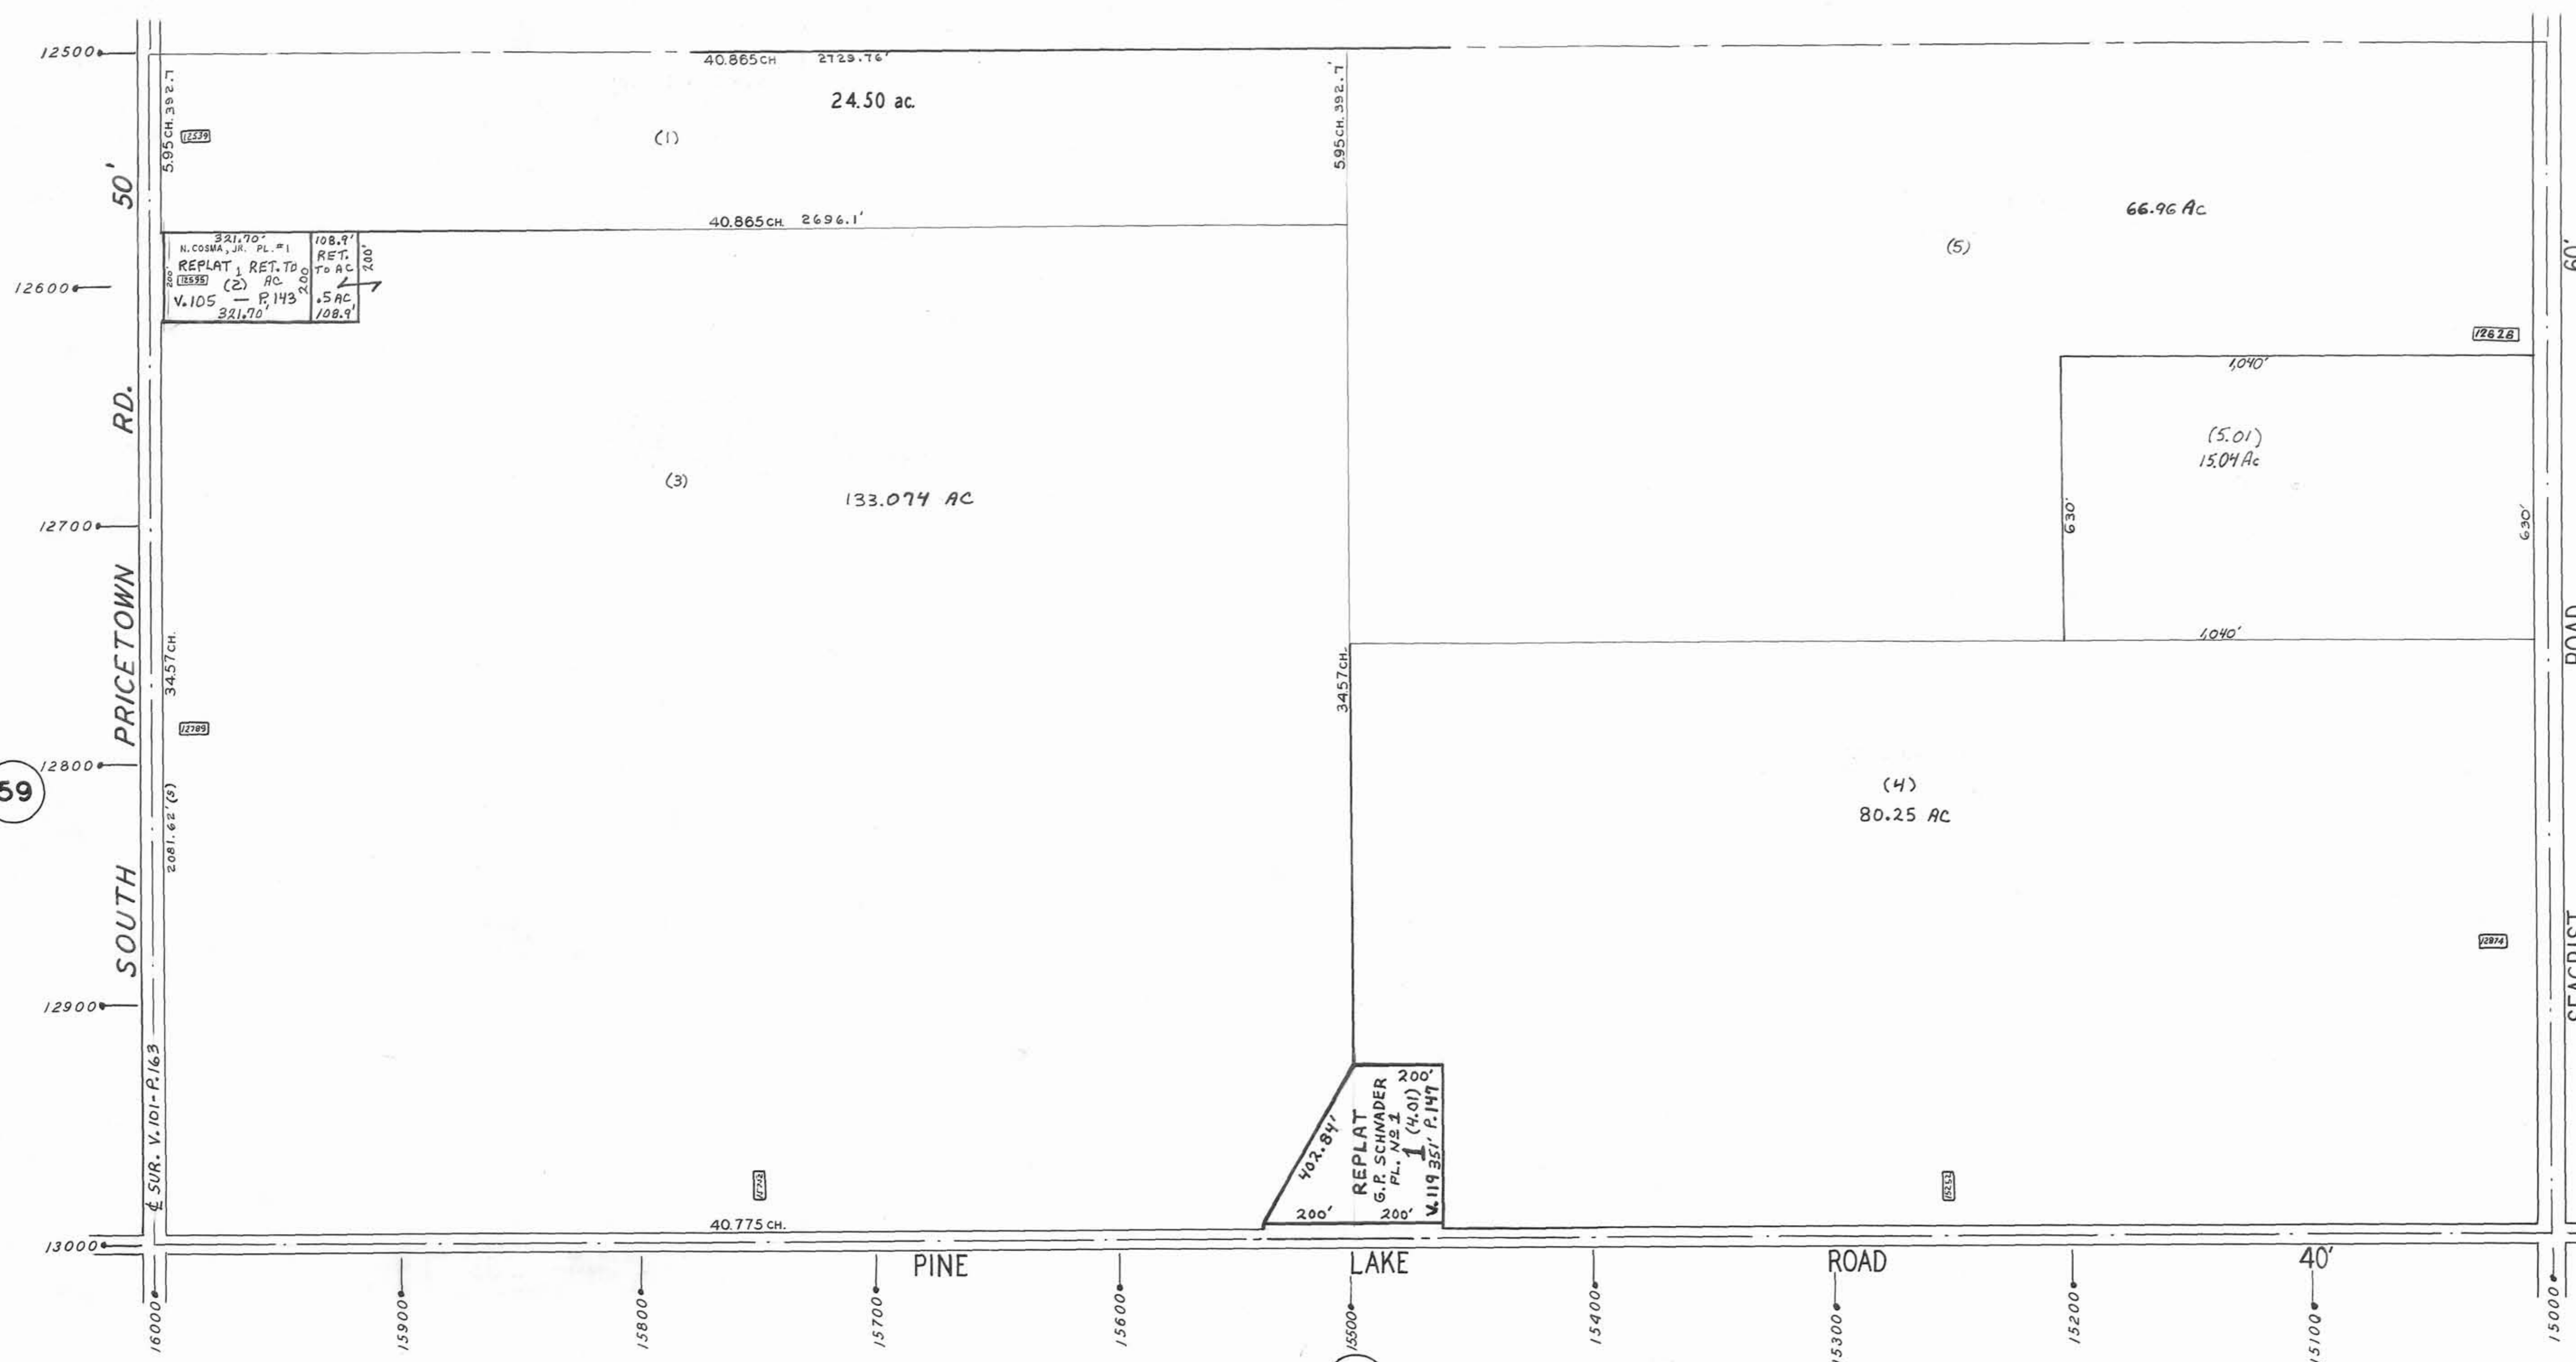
12500
40.865 CH 2729.76'
24.50 ac.
(1)
5.95 CH. 392.7
12539
5.95 CH. 392.7
50'
40.865 CH. 2696.1'
66.96 Ac
(5)
321.70'
N. COSMA, JR. PL. #1
REPLAT 1 RET. TO
12595 (2) AC
V. 105 — P. 143
321.70'
200
200
108.9'
RET.
TO AC
200'
.5 AC
108.9'
12600
RD.
12628
1,040'
(5.01)
15.04 Ac
(3)
133.074 AC
12700
630'
630'
60'
PRICETOWN
1,040'
ROAD
34.57 CH.
34.57 CH.
12789
(4)
80.25 AC
12800
59
2081.62'(S)
SOUTH
SEAGRIST
12874
12900
℄ SUR. V. 101 - P. 163
200'
402.84'
REPLAT
G.P. SCHNADER
PL. No 1
1
(4.01)
V. 119 351' P. 147
200'
200'
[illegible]
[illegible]
40.775 CH.
13000
PINE
LAKE
ROAD
40'
16000
15900
15800
15700
15600
15500
15400
15300
15200
15100
15000